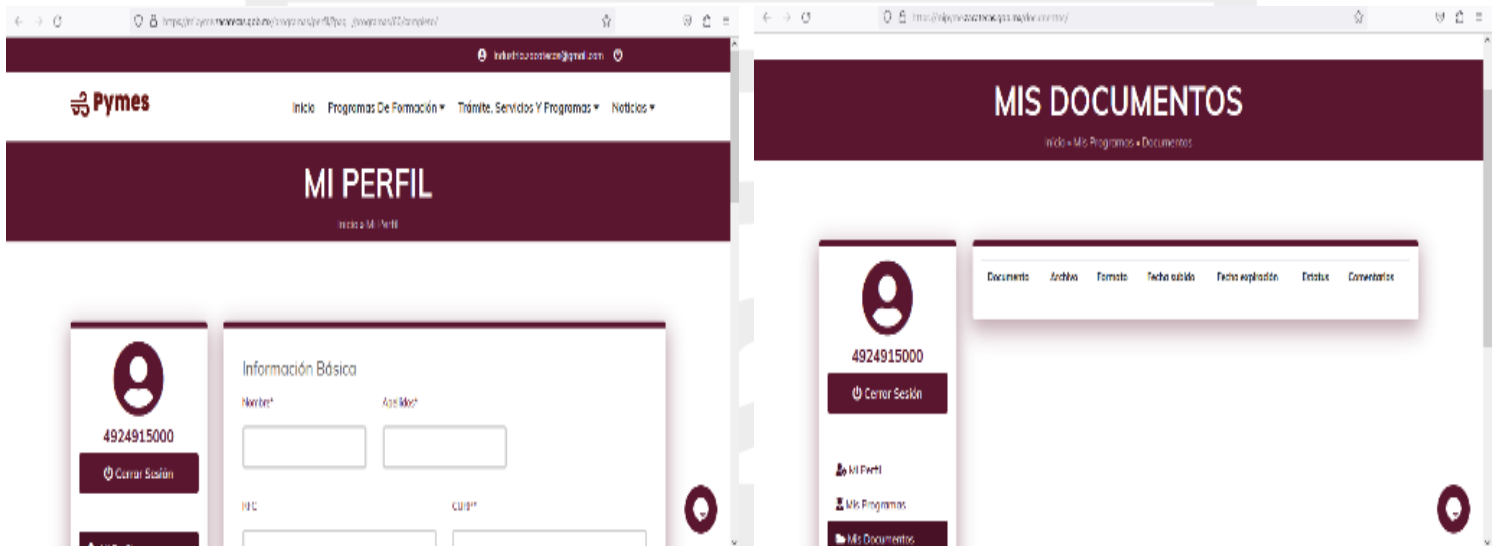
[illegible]

Pymes

Inicio Programas De Formación ▾ Trámite, Servicios Y Programas ▾ Noticias ▾

MI PERFIL

Inicio » Mi Perfil

4924915000

Cerrar Sesión

Información Básica

Nombre*

Apellidos*

RFC

CURP*

MIS DOCUMENTOS

Inicio » Mis Programas » Documentos

4924915000

Cerrar Sesión

Mi Perfil

Mis Programas

Mis Documentos

| Documento | Archivo | Formato | Fecha subida | Fecha expiración | Estatus | Comentarios |
|---|---|---|---|---|---|---|